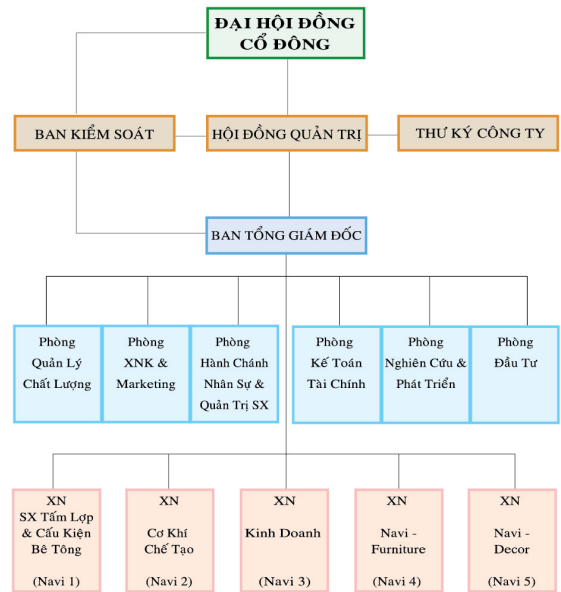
ĐẠI HỘI ĐỒNG CỔ ĐÔNG

BAN KIỂM SOÁT

HỘI ĐỒNG QUẢN TRỊ

THƯ KÝ CÔNG TY

BAN TỔNG GIÁM ĐỐC

Phòng Quản Lý Chất Lượng

Phòng XNK & Marketing

Phòng Hành Chánh Nhân Sự & Quản Trị SX

Phòng Kế Toán Tài Chính

Phòng Nghiên Cứu & Phát Triển

Phòng Đầu Tư

XN SX Tấm Lợp & Cấu Kiện Bê Tông (Navi 1)

XN Cơ Khí Chế Tạo (Navi 2)

XN Kinh Doanh (Navi 3)

XN Navi - Furniture (Navi 4)

XN Navi - Decor (Navi 5)